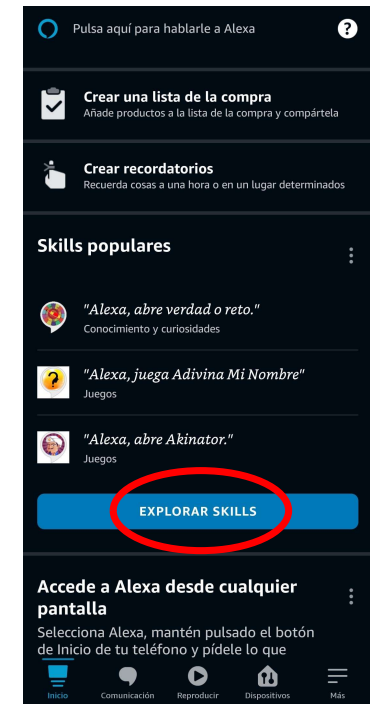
Pulsa aquí para hablarle a Alexa

?

Crear una lista de la compra
Añade productos a la lista de la compra y compártela

Crear recordatorios
Recuerda cosas a una hora o en un lugar determinados

Skills populares

"Alexa, abre verdad o reto."
Conocimiento y curiosidades

"Alexa, juega Adivina Mi Nombre"
Juegos

"Alexa, abre Akinator."
Juegos

EXPLORAR SKILLS

Accede a Alexa desde cualquier pantalla

Selecciona Alexa, mantén pulsado el botón de Inicio de tu teléfono y pídele lo que

Inicio Comunicación Reproducir Dispositivos Más